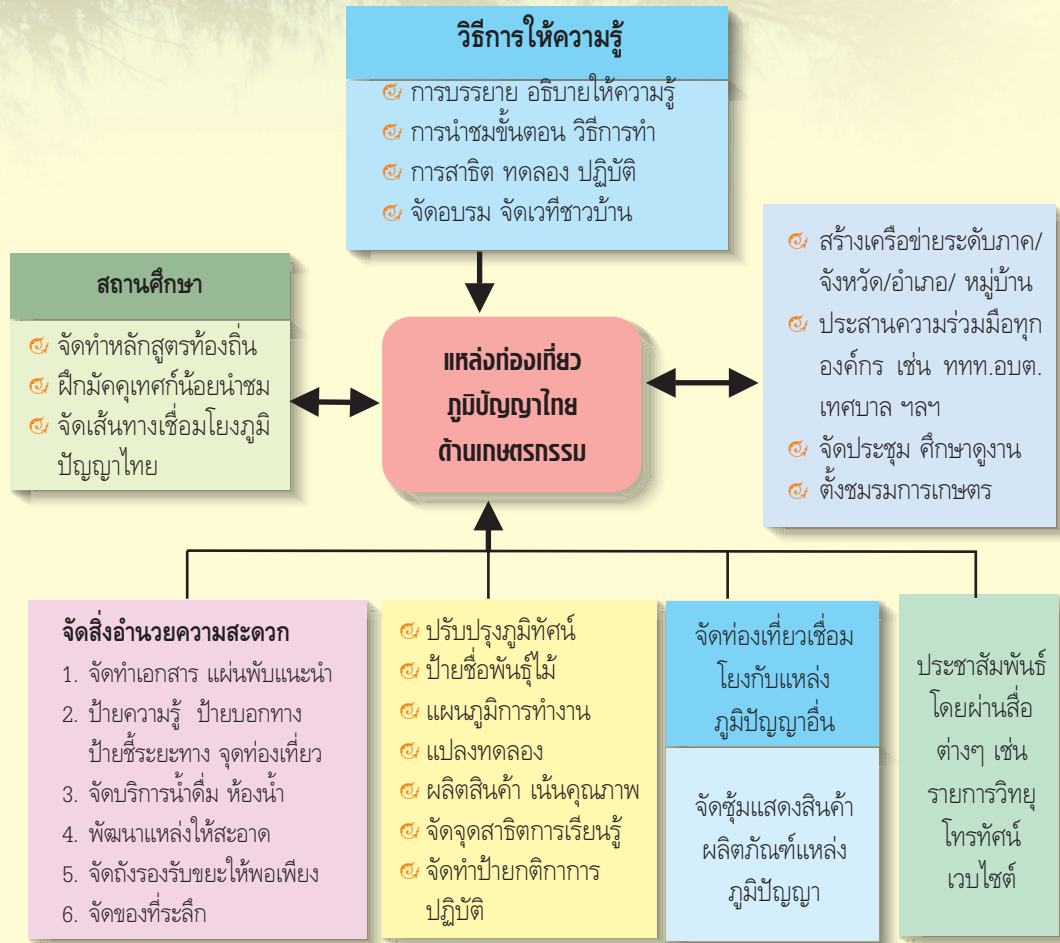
วิธีการให้ความรู้

การบรรยาย อธิบายให้ความรู้
การนำชมขั้นตอน วิธีการทำ
การสาธิต ทดลอง ปฏิบัติ
จัดอบรม จัดเวทีชาวบ้าน

สถานศึกษา

จัดทำหลักสูตรท้องถิ่น
ฝึกมัคคุเทศก์น้อยนำชม
จัดเส้นทางเชื่อมโยงภูมิปัญญาไทย

แหล่งท่องเที่ยว ภูมิปัญญาไทย ด้านเกษตรกรรม

สร้างเครือข่ายระดับภาค/ จังหวัด/อำเภอ/ หมู่บ้าน
ประสานความร่วมมือทุกองค์กร เช่น ททท.อบต. เทศบาล ฯลฯ
จัดประชุม ศึกษาดูงาน
ตั้งชมรมการเกษตร

จัดสิ่งอำนวยความสะดวก

1. จัดทำเอกสาร แผ่นพับแนะนำ
2. ป้ายความรู้ ป้ายบอกทาง ป้ายชี้ระยะทาง จุดท่องเที่ยว
3. จัดบริการน้ำดื่ม ห้องน้ำ
4. พัฒนาแหล่งให้สะอาด
5. จัดถังรองรับขยะให้พอเพียง
6. จัดของที่ระลึก

ปรับปรุงภูมิทัศน์
ป้ายชื่อพันธุ์ไม้
แผนภูมิการทำงาน
แปลงทดลอง
ผลิตสินค้า เน้นคุณภาพ
จัดจุดสาธิตการเรียนรู้
จัดทำป้ายกติกาการปฏิบัติ

จัดท่องเที่ยวเชื่อมโยงกับแหล่งภูมิปัญญาอื่น

จัดซุ้มแสดงสินค้า ผลิตภัณฑ์แหล่งภูมิปัญญา

ประชาสัมพันธ์ โดยผ่านสื่อ ต่างๆ เช่น รายการวิทยุ โทรทัศน์ เวบไซต์